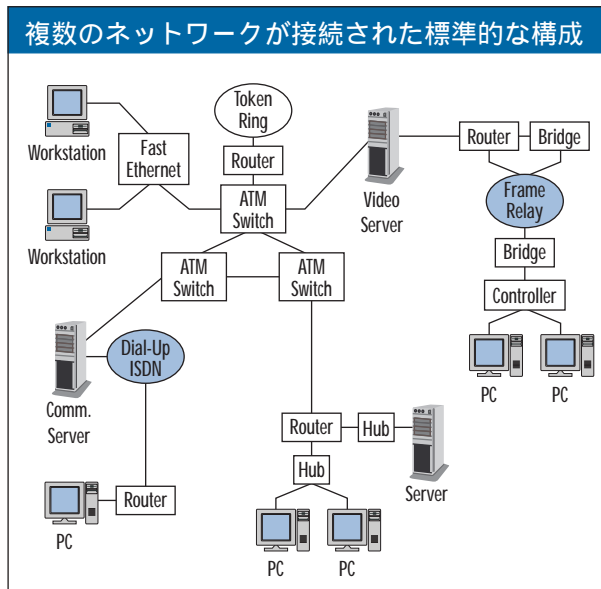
複数のネットワークが接続された標準的な構成

Workstation

Fast Ethernet

Workstation

Token Ring

Router

ATM Switch

Video Server

Router

Bridge

Frame Relay

Bridge

Controller

PC

PC

ATM Switch

ATM Switch

Dial-Up ISDN

Comm. Server

Router

Hub

Server

Hub

PC

Router

PC

PC